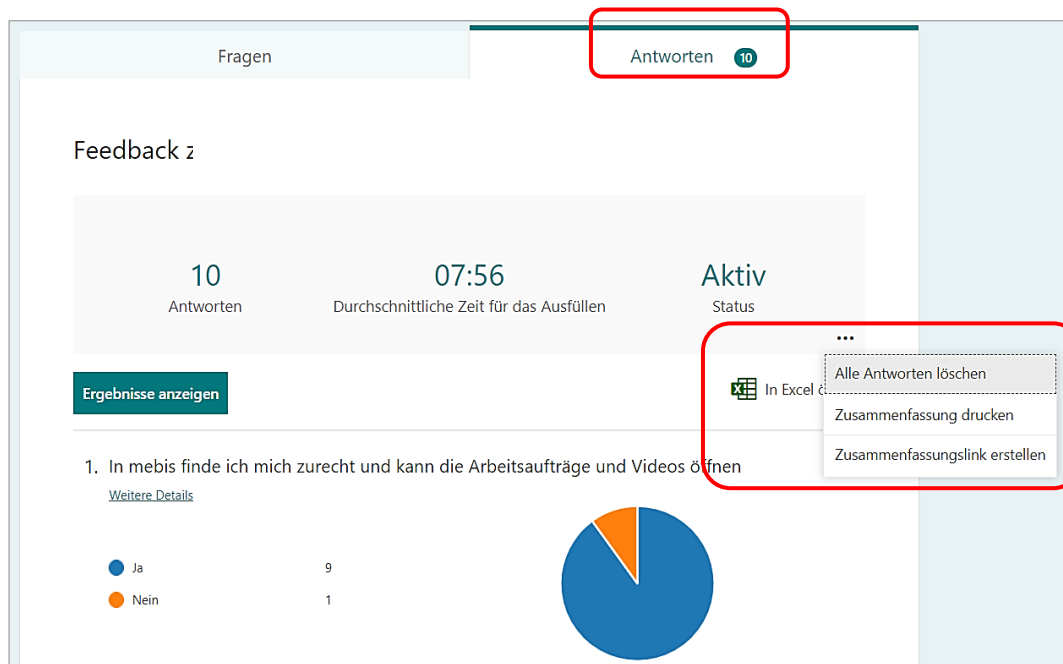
Fragen

Antworten 10

Feedback z

10
Antworten

07:56
Durchschnittliche Zeit für das Ausfüllen

Aktiv
Status

...

Alle Antworten löschen

Zusammenfassung drucken

Zusammenfassungslink erstellen

Ergebnisse anzeigen

In Excel ö

1. In mebis finde ich mich zurecht und kann die Arbeitsaufträge und Videos öffnen

Weitere Details

Ja 9

Nein 1